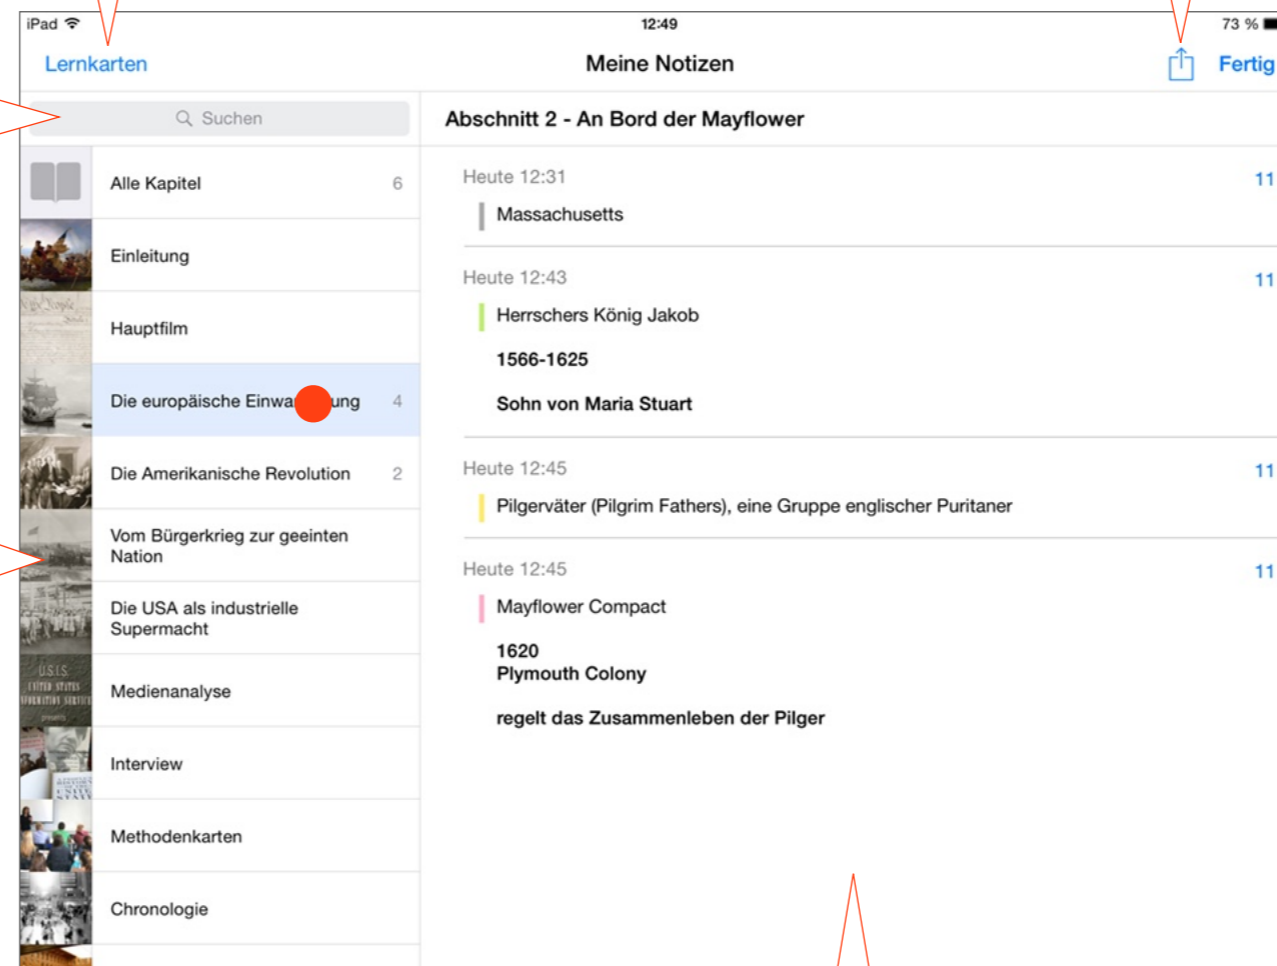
iPad 12:49 73 %

Lernkarten Meine Notizen Fertig

Suchen

Alle Kapitel 6

Einleitung

Hauptfilm

Die europäische Einwa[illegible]ung 4

Die Amerikanische Revolution 2

Vom Bürgerkrieg zur geeinten Nation

Die USA als industrielle Supermacht

Medienanalyse

Interview

Methodenkarten

Chronologie

Abschnitt 2 - An Bord der Mayflower

Heute 12:31 11

Massachusetts

Heute 12:43 11

Herrschers König Jakob

1566-1625

Sohn von Maria Stuart

Heute 12:45 11

Pilgerväter (Pilgrim Fathers), eine Gruppe englischer Puritaner

Heute 12:45 11

Mayflower Compact

1620
Plymouth Colony

regelt das Zusammenleben der Pilger